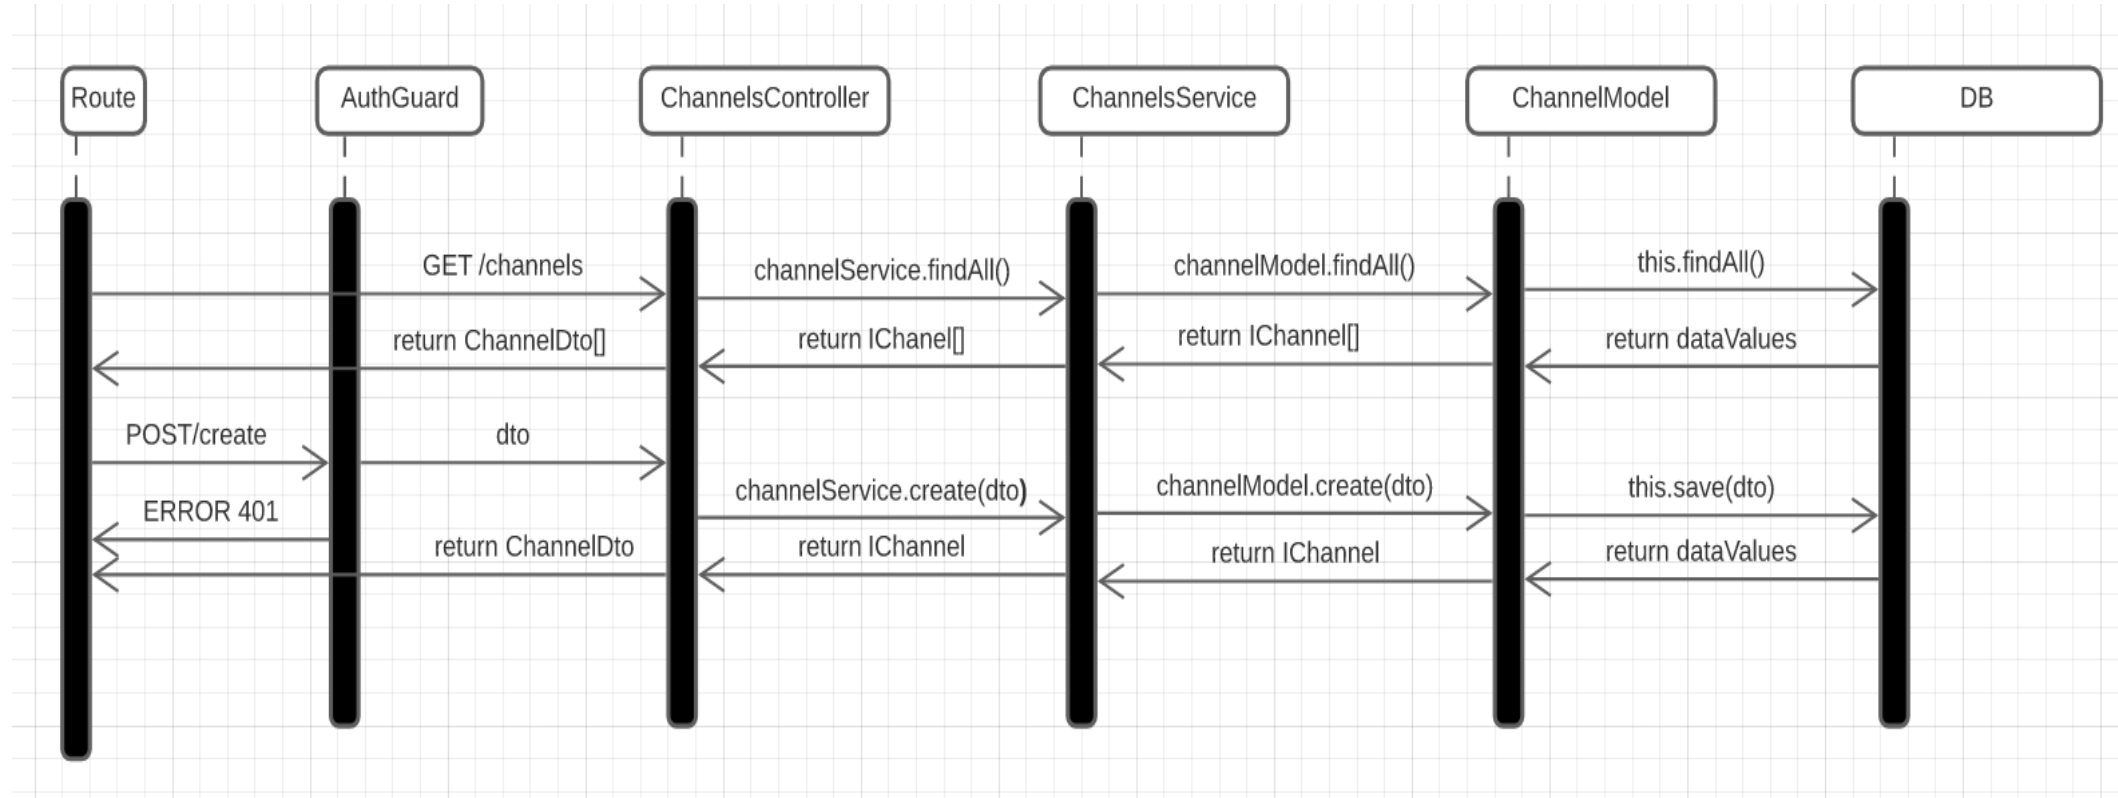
Route
AuthGuard
ChannelsController
ChannelsService
ChannelModel
DB

GET /channels
channelService.findAll()
channelModel.findAll()
this.findAll()
return ChannelDto[]
return IChanel[]
return IChannel[]
return dataValues
POST/create
dto
channelService.create(dto)
channelModel.create(dto)
this.save(dto)
ERROR 401
return ChannelDto
return IChannel
return IChannel
return dataValues